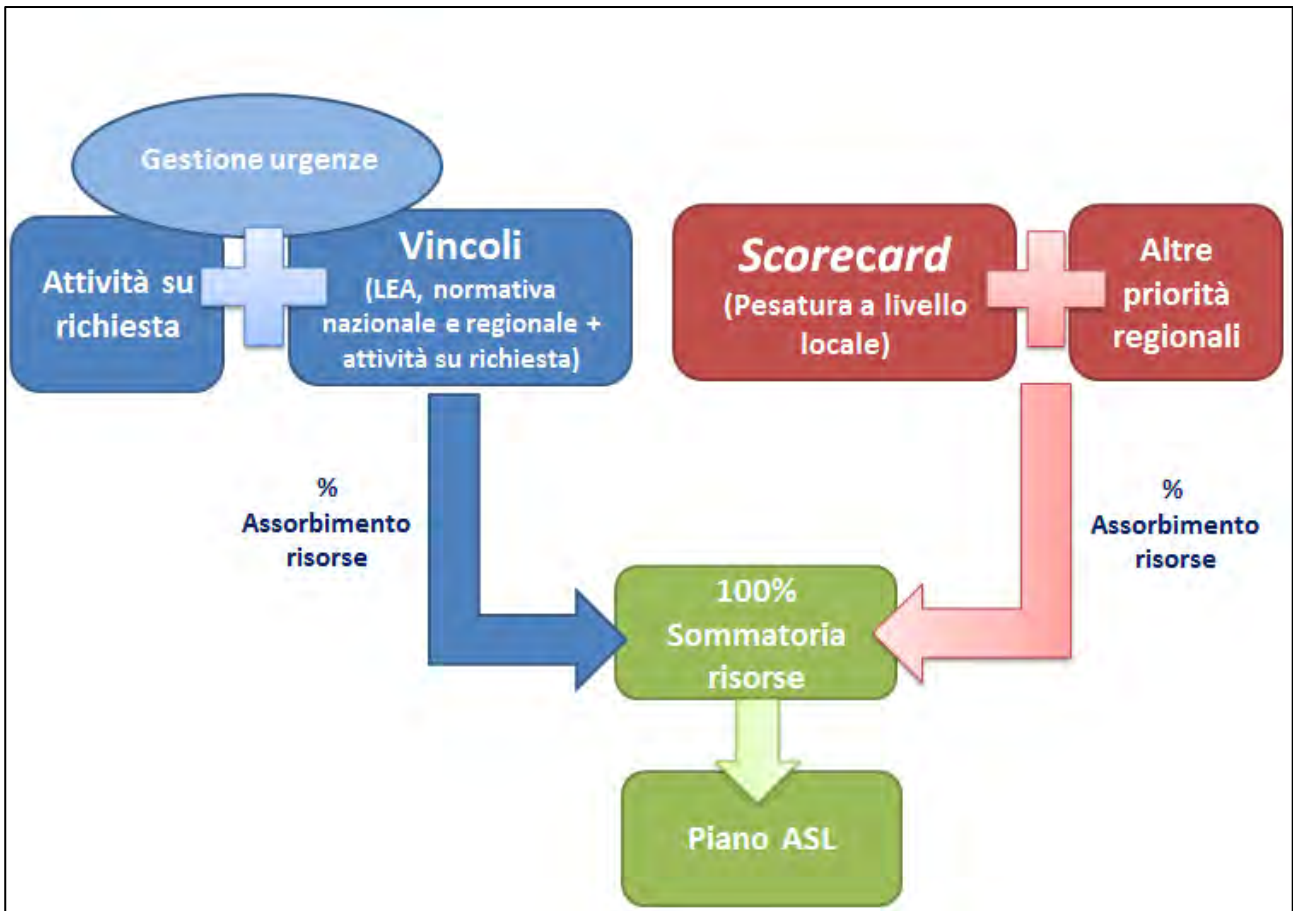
Gestione urgenze

Attività su richiesta

Vincoli
(LEA, normativa nazionale e regionale + attività su richiesta)

Scorecard
(Pesatura a livello locale)

Altre priorità regionali

% Assorbimento risorse

% Assorbimento risorse

100%
Sommatoria risorse

Piano ASL